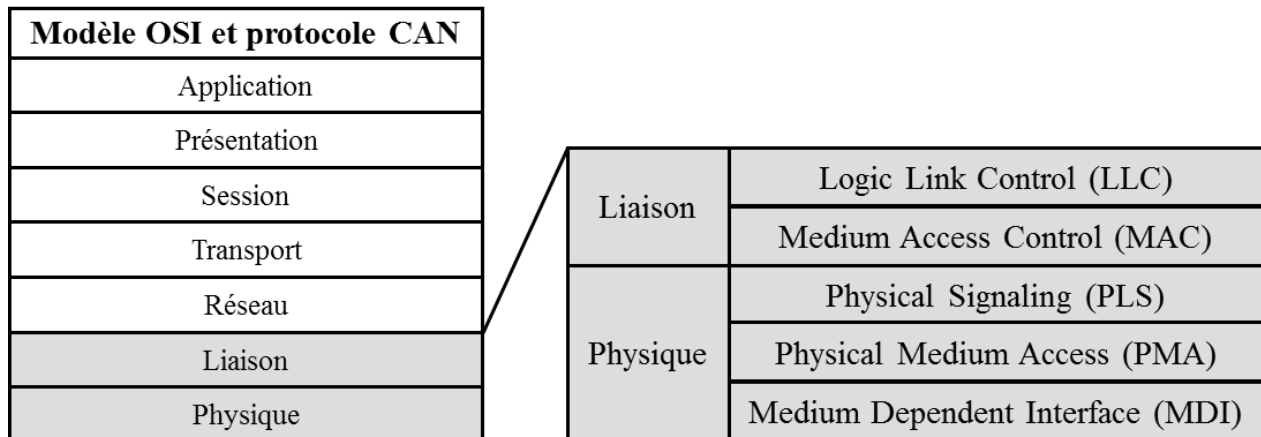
| Modèle OSI et protocole CAN |
|---|
| Application |
| Présentation |
| Session |
| Transport |
| Réseau |
| Liaison |
| Physique |

| | |
|---|---|
| Liaison | Logic Link Control (LLC) |
| | Medium Access Control (MAC) |
| Physique | Physical Signaling (PLS) |
| | Physical Medium Access (PMA) |
| | Medium Dependent Interface (MDI) |